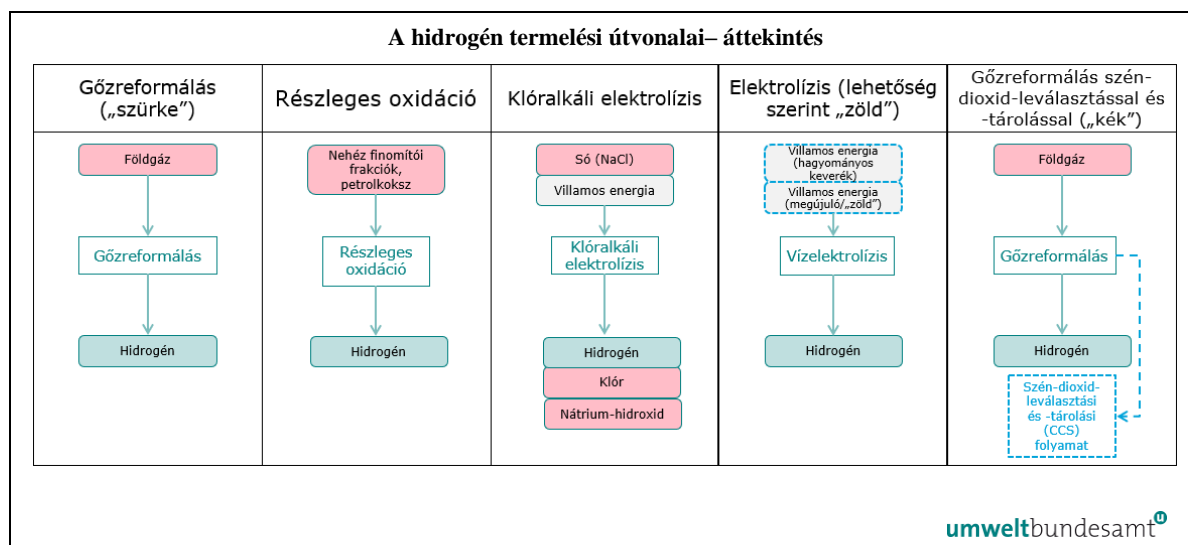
A hidrogén termelési útvonalai– áttekintés

| Gőzreformálás („szürke") | Részleges oxidáció | Klóralkáli elektrolízis | Elektrolízis (lehetőség szerint „zöld") | Gőzreformálás szén-dioxid-leválasztással és -tárolással („kék") |
|---|---|---|---|---|
| Földgáz | Nehéz finomítói frakciók, petrolkoksz | Só (NaCl) | Villamos energia (hagyományos keverék) | Földgáz |
| | | Villamos energia | Villamos energia (megújuló/„zöld") | |
| Gőzreformálás | Részleges oxidáció | Klóralkáli elektrolízis | Vízelektrolízis | Gőzreformálás |
| Hidrogén | Hidrogén | Hidrogén | Hidrogén | Hidrogén |
| | | Klór | | Szén-dioxid-leválasztási és -tárolási (CCS) folyamat |
| | | Nátrium-hidroxid | | |

umweltbundesamt